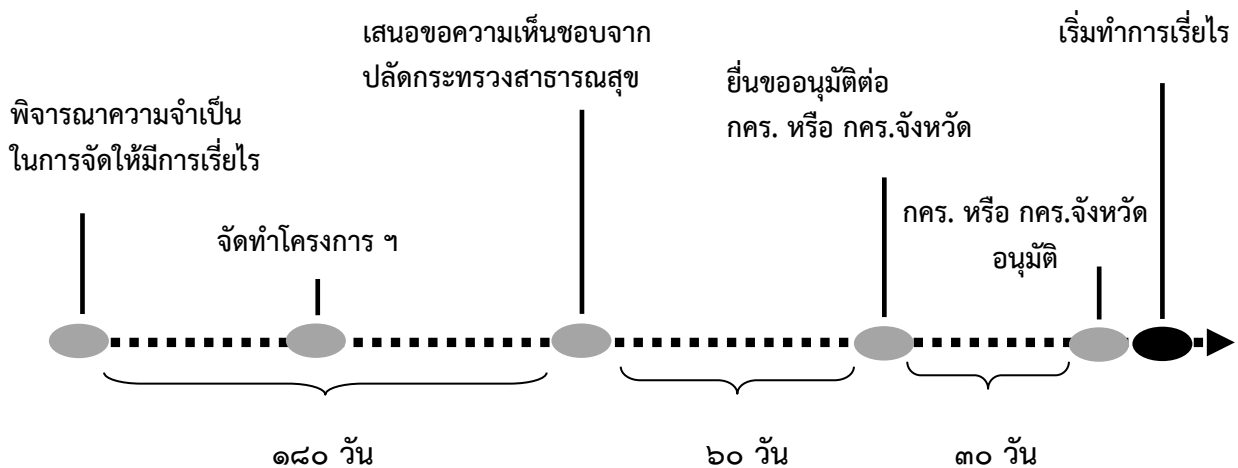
พิจารณาความจำเป็นในการจัดให้มีการเรี่ยไร

จัดทำโครงการ ฯ

เสนอขอความเห็นชอบจากปลัดกระทรวงสาธารณสุข

ยื่นขออนุมัติต่อ กคร. หรือ กคร.จังหวัด

กคร. หรือ กคร.จังหวัด อนุมัติ

เริ่มทำการเรี่ยไร

๑๘๐ วัน

๖๐ วัน

๓๐ วัน